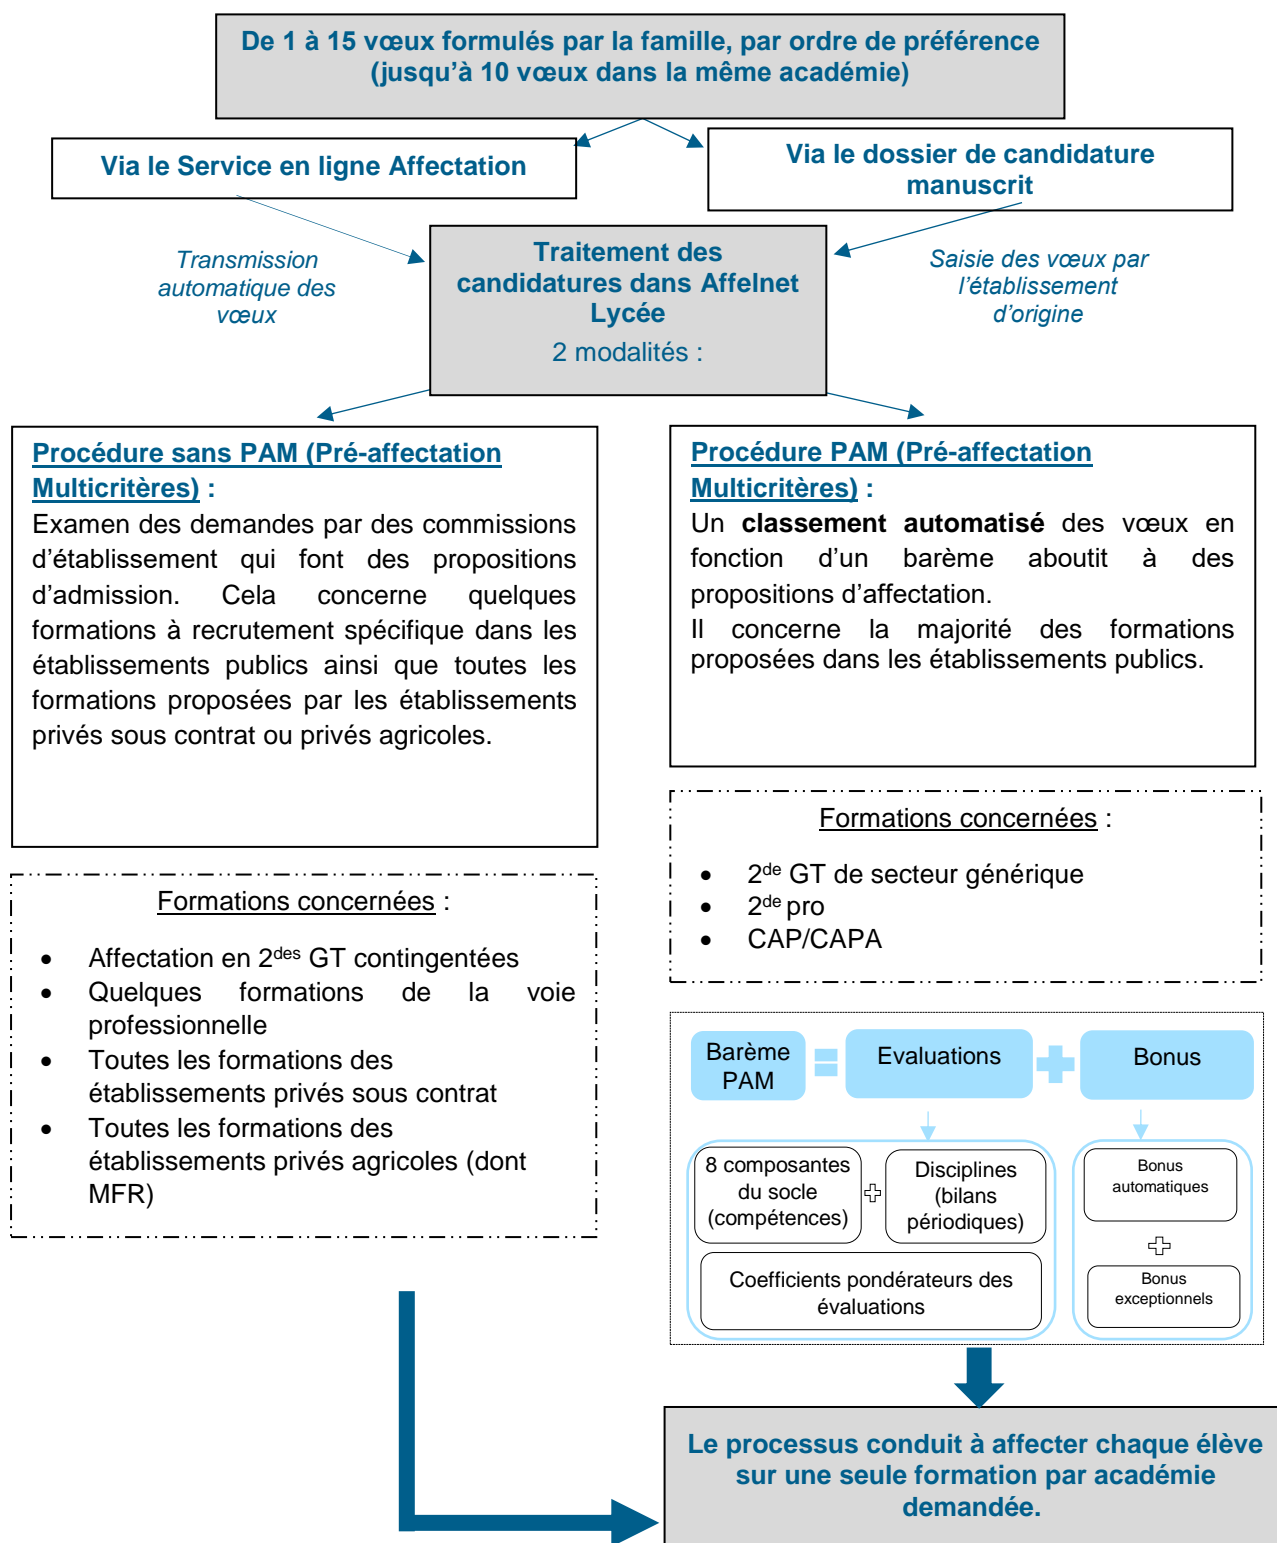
De 1 à 15 vœux formulés par la famille, par ordre de préférence (jusqu'à 10 vœux dans la même académie)

Via le Service en ligne Affectation

Via le dossier de candidature manuscrit

Transmission automatique des vœux

Traitement des candidatures dans Affelnet Lycée

2 modalités :

Saisie des vœux par l'établissement d'origine

Procédure sans PAM (Pré-affectation Multicritères) :

Examen des demandes par des commissions d'établissement qui font des propositions d'admission. Cela concerne quelques formations à recrutement spécifique dans les établissements publics ainsi que toutes les formations proposées par les établissements privés sous contrat ou privés agricoles.

Formations concernées :

- Affectation en 2$^{des}$ GT contingentées
- Quelques formations de la voie professionnelle
- Toutes les formations des établissements privés sous contrat
- Toutes les formations des établissements privés agricoles (dont MFR)

Procédure PAM (Pré-affectation Multicritères) :

Un **classement automatisé** des vœux en fonction d'un barème aboutit à des propositions d'affectation.

Il concerne la majorité des formations proposées dans les établissements publics.

Formations concernées :

- 2$^{de}$ GT de secteur générique
- 2$^{de}$ pro
- CAP/CAPA

Barème PAM = Evaluations + Bonus

8 composantes du socle (compétences) + Disciplines (bilans périodiques)

Coefficients pondérateurs des évaluations

Bonus automatiques + Bonus exceptionnels

Le processus conduit à affecter chaque élève sur une seule formation par académie demandée.